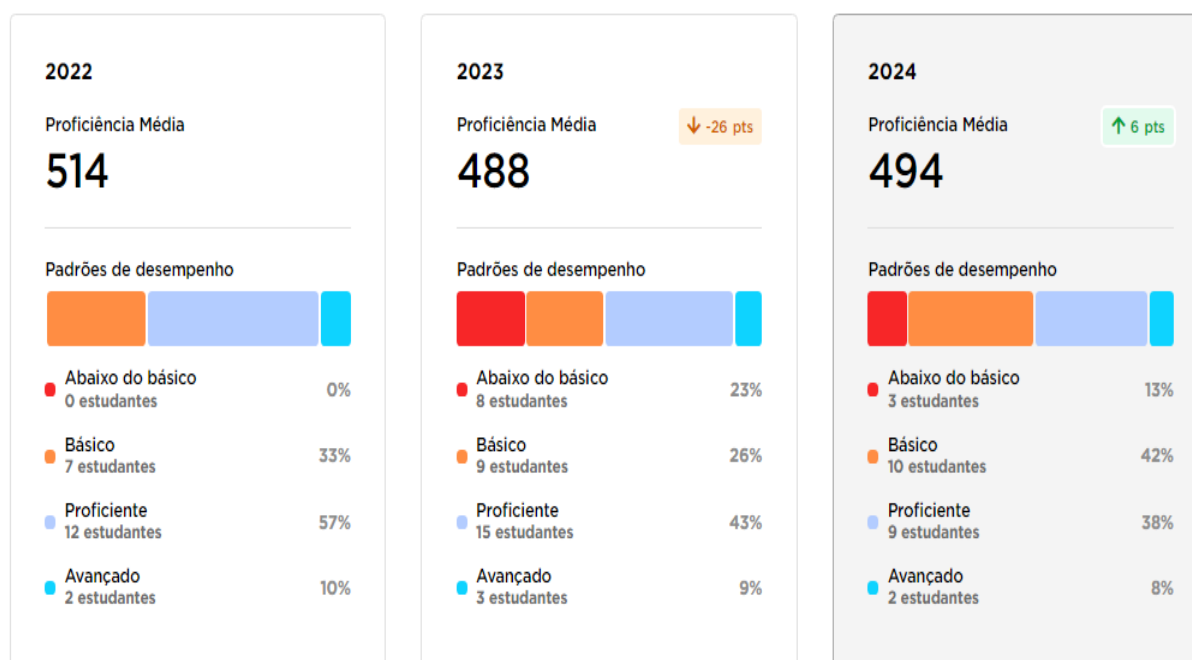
2022

Proficiência Média
514

Padrões de desempenho

Abaixo do básico
0 estudantes
0%

Básico
7 estudantes
33%

Proficiente
12 estudantes
57%

Avançado
2 estudantes
10%

2023

Proficiência Média
-26 pts
488

Padrões de desempenho

Abaixo do básico
8 estudantes
23%

Básico
9 estudantes
26%

Proficiente
15 estudantes
43%

Avançado
3 estudantes
9%

2024

Proficiência Média
6 pts
494

Padrões de desempenho

Abaixo do básico
3 estudantes
13%

Básico
10 estudantes
42%

Proficiente
9 estudantes
38%

Avançado
2 estudantes
8%